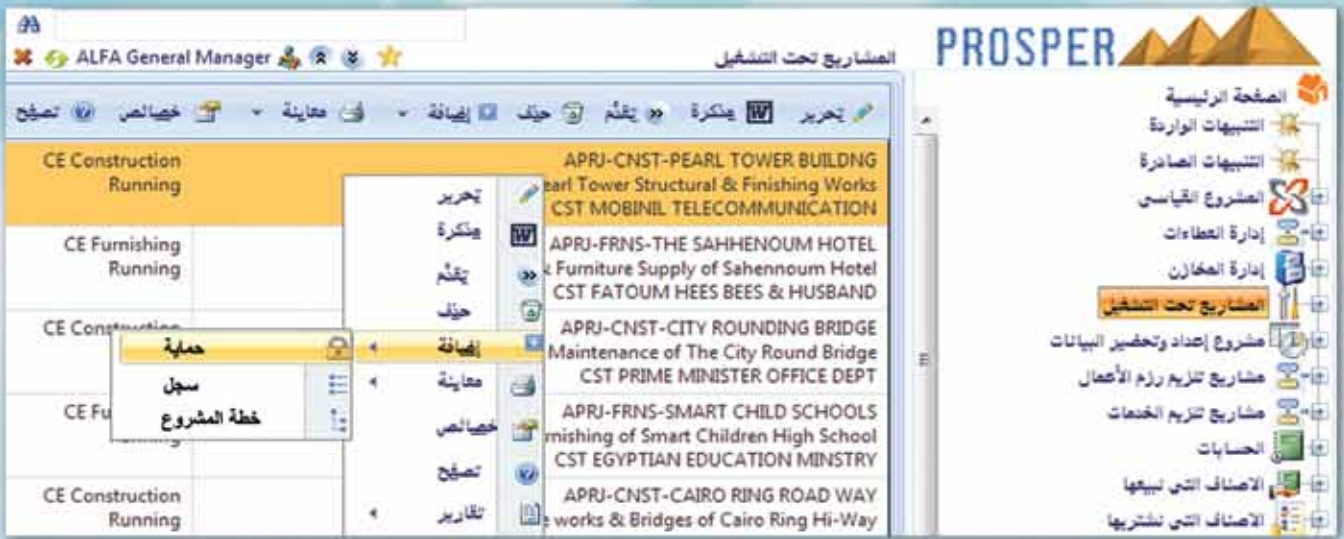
ALFA General Manager
المشاريع تحت التشغيل
PROSPER

تحرير | مذكرة | تقدّم | حذف | إضافة | معاينة | خصائص | تصفح

CE Construction Running | APRJ-CNST-PEARL TOWER BUILDNG earl Tower Structural & Finishing Works CST MOBINIL TELECOMMUNICATION
CE Furnishing Running | APRJ-FRNS-THE SAHHENOUM HOTEL Furniture Supply of Sahennoum Hotel CST FATOUM HEES BEES & HUSBAND
CE Construction | APRJ-CNST-CITY ROUNDING BRIDGE Maintenance of The City Round Bridge CST PRIME MINISTER OFFICE DEPT
CE Fu | APRJ-FRNS-SMART CHILD SCHOOLS rnishing of Smart Children High School CST EGYPTIAN EDUCATION MINSTRY
CE Construction Running | APRJ-CNST-CAIRO RING ROAD WAY e works & Bridges of Cairo Ring Hi-Way

تحرير
مذكرة
تقدّم
حذف
إضافة
معاينة
خصائص
تصفح
تقارير

حماية
سجل
خطة المشروع

الصفحة الرئيسية
التنبيهات الواردة
التنبيهات الصادرة
المشروع القياسي
إدارة العطاءات
إدارة المخازن
المشاريع تحت التشغيل
مشروع إعداد وتحضير البيانات
مشاريع تلزيم رزم الأعمال
مشاريع تلزيم الخدمات
الحسابات
الاصناف التي نبيعها
الاصناف التي نشتريها